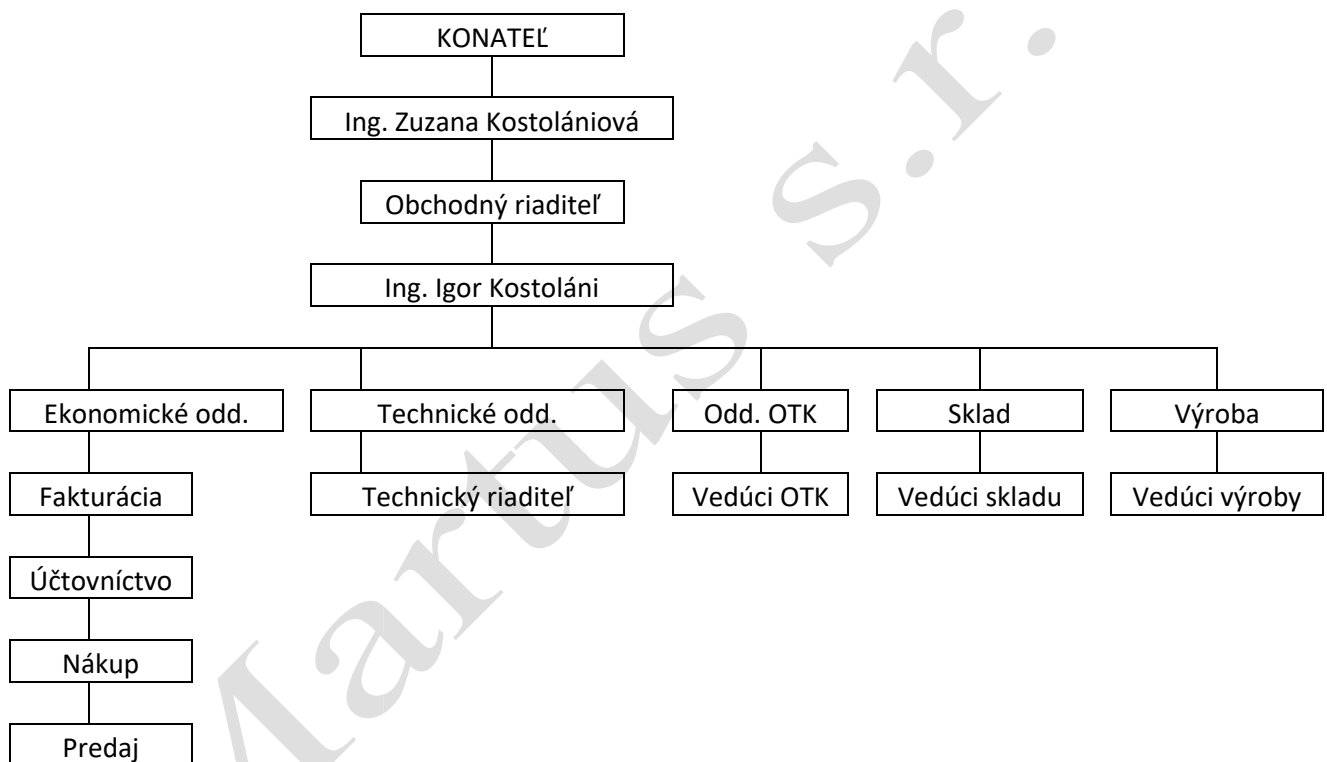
KONATEĽ

Ing. Zuzana Kostolániová

Obchodný riaditeľ

Ing. Igor Kostoláni

Ekonomické odd.

Fakturácia

Účtovníctvo

Nákup

Predaj

Technické odd.

Technický riaditeľ

Odd. OTK

Vedúci OTK

Sklad

Vedúci skladu

Výroba

Vedúci výroby

Martus s.r.o.